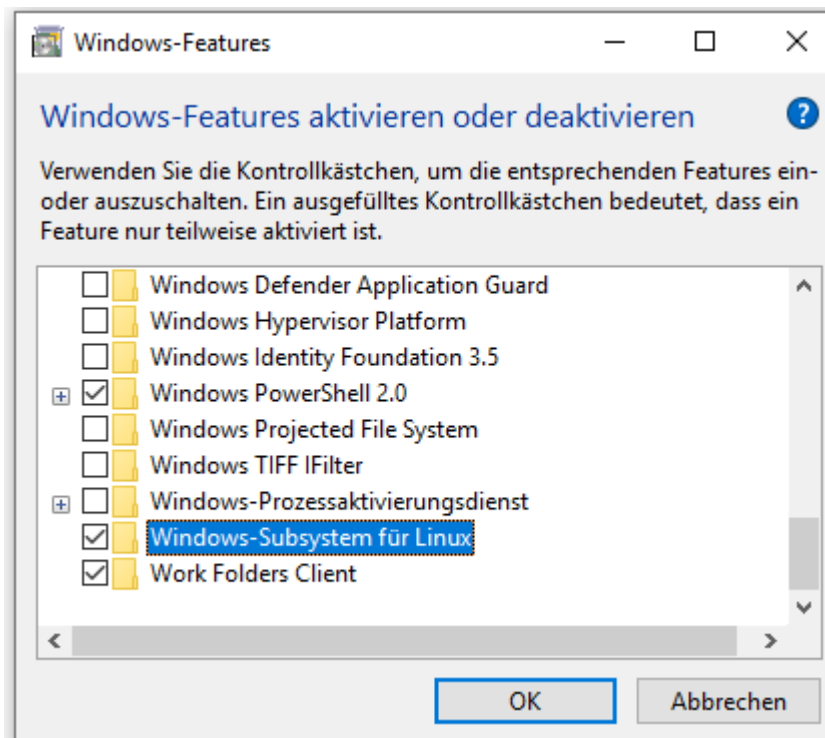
Windows-Features

Windows-Features aktivieren oder deaktivieren

Verwenden Sie die Kontrollkästchen, um die entsprechenden Features ein- oder auszuschalten. Ein ausgefülltes Kontrollkästchen bedeutet, dass ein Feature nur teilweise aktiviert ist.

Windows Defender Application Guard
Windows Hypervisor Platform
Windows Identity Foundation 3.5
Windows PowerShell 2.0
Windows Projected File System
Windows TIFF IFilter
Windows-Prozessaktivierungsdienst
Windows-Subsystem für Linux
Work Folders Client

OK
Abbrechen